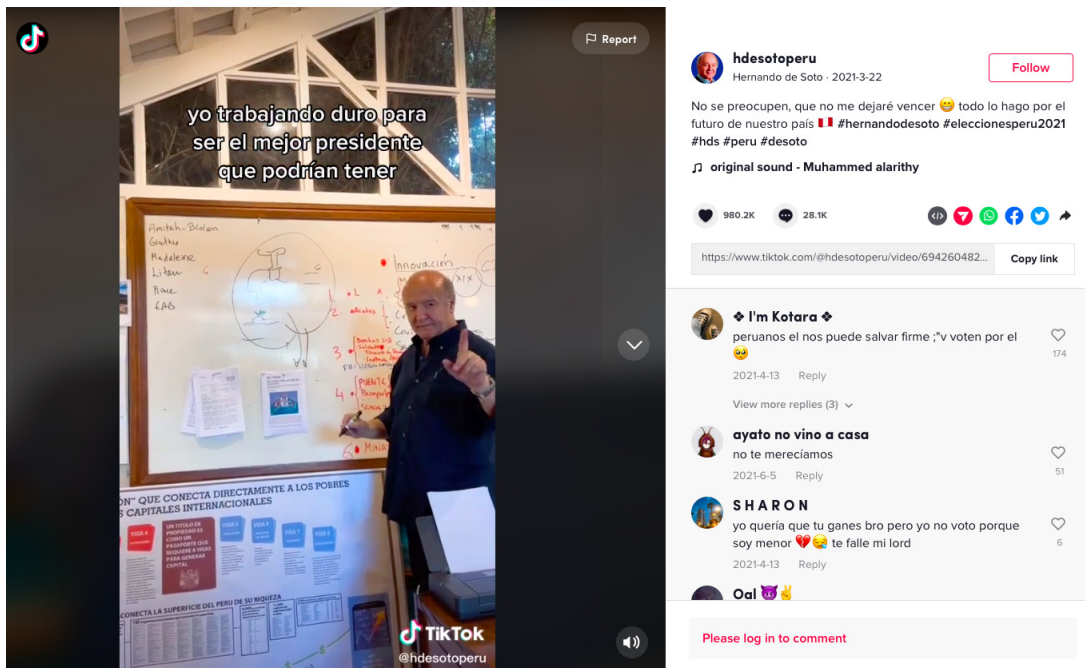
Report

yo trabajando duro para ser el mejor presidente que podrían tener

Amitah-Biolan
Gudhu
Madeleine
Litaw
Race
LAB

Innovación

1
2
3
4
5
6 MINA

"ON" QUE CONECTA DIRECTAMENTE A LOS POBRES CAPITALES INTERNACIONALES

CONECTA LA SUPERFICIE DEL PERU DE SU RIQUEZA

TikTok
@hdesotoperu

hdesotoperu
Hernando de Soto · 2021-3-22
Follow

No se preocupen, que no me dejaré vencer 😑 todo lo hago por el futuro de nuestro país 🇵🇪 #hernandodesoto #eleccionesperu2021 #hds #peru #desoto

♫ original sound - Muhammed alarithy

980.2K
28.1K

https://www.tiktok.com/@hdesotoperu/video/694260482...
Copy link

❖ I'm Kotara ❖
peruanos el nos puede salvar firme ;"v voten por el 🥺
2021-4-13 Reply
174
View more replies (3)

ayato no vino a casa
no te merecíamos
2021-6-5 Reply
51

SHARON
yo quería que tu ganes bro pero yo no voto porque soy menor 💔😪 te falle mi lord
2021-4-13 Reply
6

Oal 😈✌️

Please log in to comment